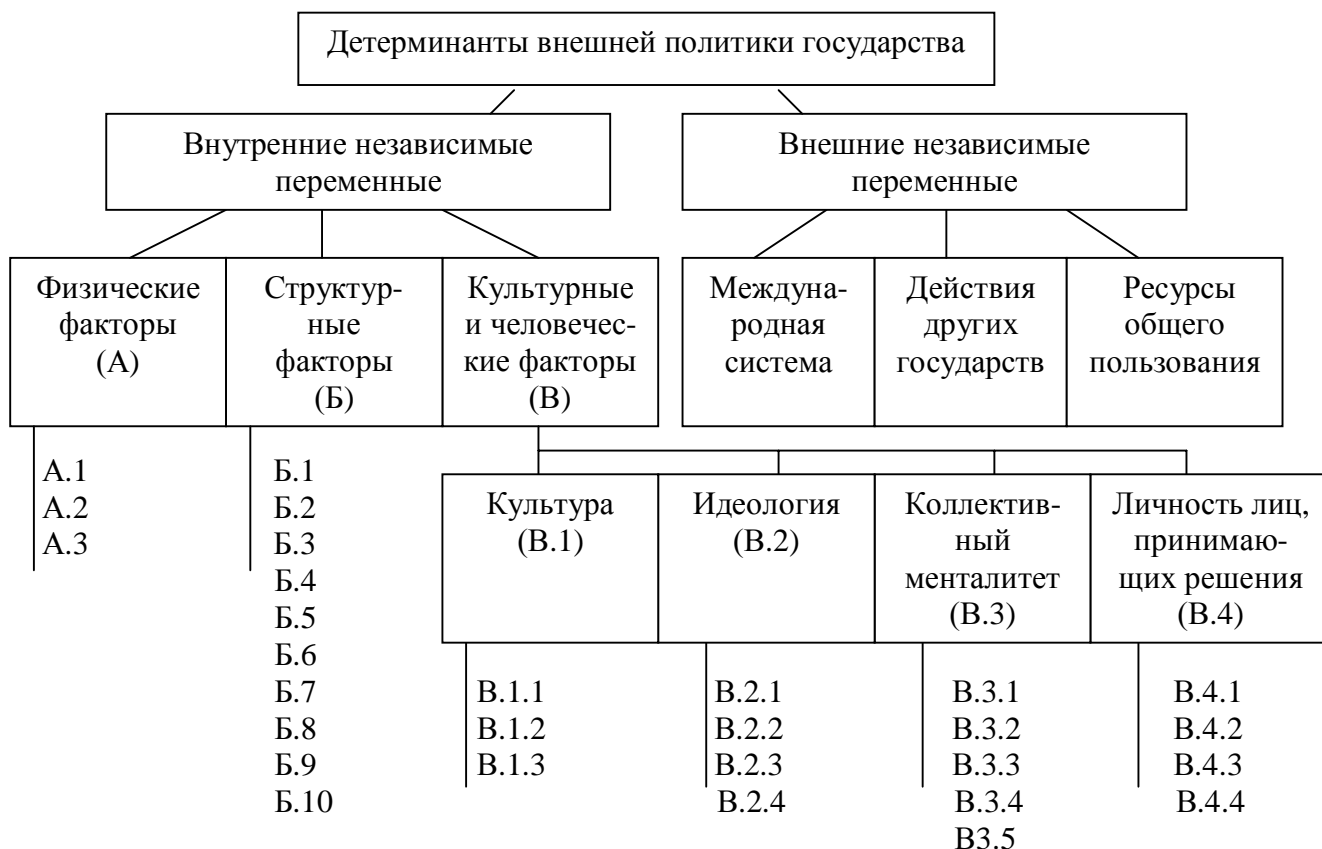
Детерминанты внешней политики государства

Внутренние независимые переменные

Внешние независимые переменные

Физические факторы (А)

Структурные факторы (Б)

Культурные и человеческие факторы (В)

Международная система

Действия других государств

Ресурсы общего пользования

А.1
А.2
А.3

Б.1
Б.2
Б.3
Б.4
Б.5
Б.6
Б.7
Б.8
Б.9
Б.10

Культура (В.1)

Идеология (В.2)

Коллективный менталитет (В.3)

Личность лиц, принимающих решения (В.4)

В.1.1
В.1.2
В.1.3

В.2.1
В.2.2
В.2.3
В.2.4

В.3.1
В.3.2
В.3.3
В.3.4
В3.5

В.4.1
В.4.2
В.4.3
В.4.4